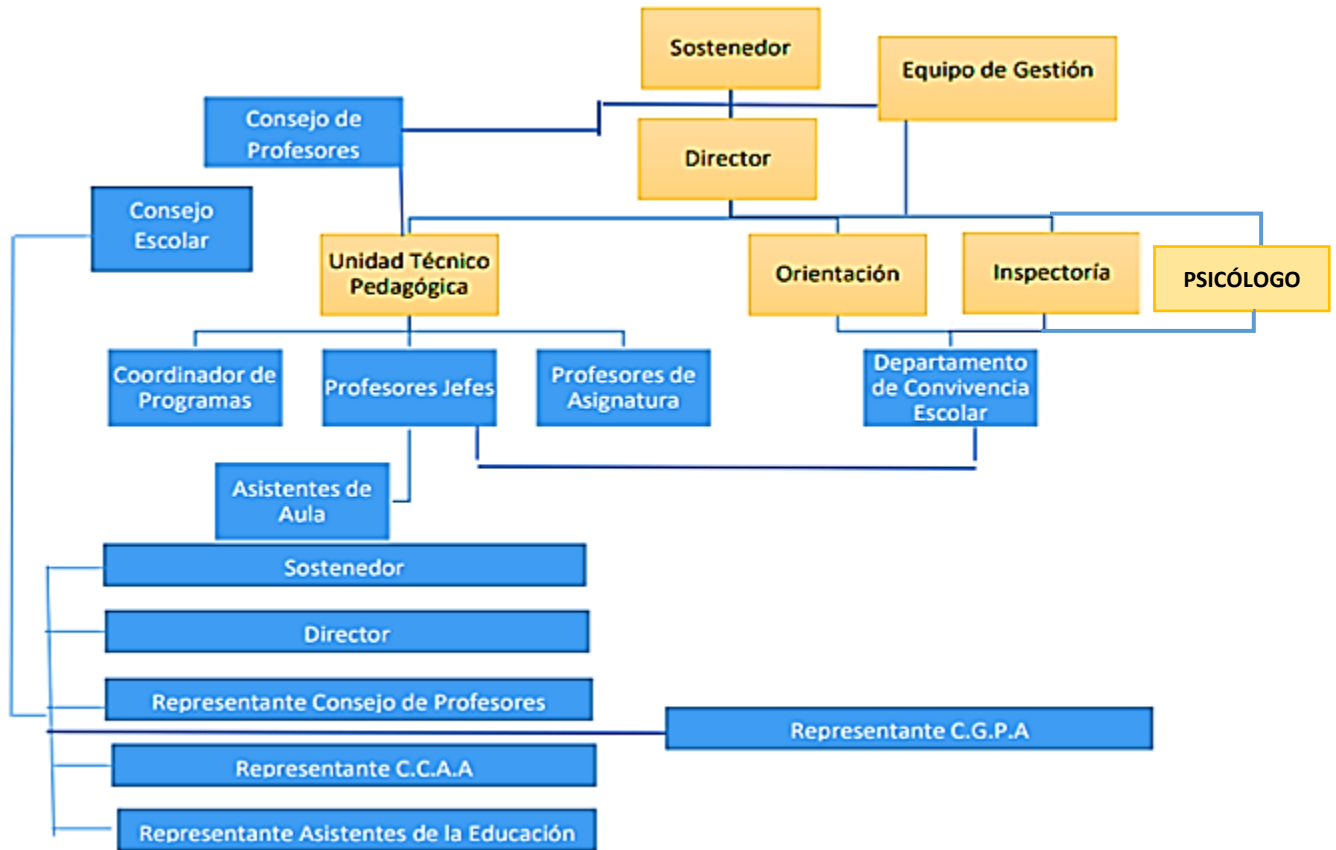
Sostenedor

Equipo de Gestión

Consejo de Profesores

Director

Consejo Escolar

Unidad Técnico Pedagógica

Orientación

Inspectoría

PSICÓLOGO

Coordinador de Programas

Profesores Jefes

Profesores de Asignatura

Departamento de Convivencia Escolar

Asistentes de Aula

Sostenedor

Director

Representante Consejo de Profesores

Representante C.G.P.A

Representante C.C.A.A

Representante Asistentes de la Educación